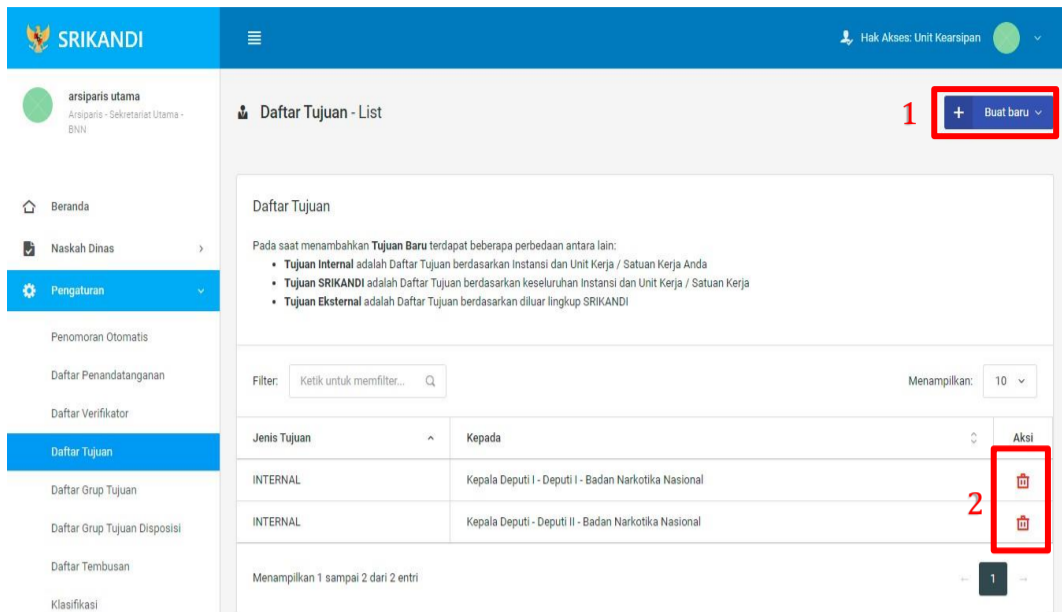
SRIKANDI

Hak Akses: Unit Kearsipan

arsiparis utama
Arsiparis - Sekretariat Utama - BNN

Beranda
Naskah Dinas
Pengaturan
Penomoran Otomatis
Daftar Penandatanganan
Daftar Verifikator
Daftar Tujuan
Daftar Grup Tujuan
Daftar Grup Tujuan Disposisi
Daftar Tembusan
Klasifikasi

Daftar Tujuan - List

1 + Buat baru

Daftar Tujuan

Pada saat menambahkan **Tujuan Baru** terdapat beberapa perbedaan antara lain:
- **Tujuan Internal** adalah Daftar Tujuan berdasarkan Instansi dan Unit Kerja / Satuan Kerja Anda
- **Tujuan SRIKANDI** adalah Daftar Tujuan berdasarkan keseluruhan Instansi dan Unit Kerja / Satuan Kerja
- **Tujuan Eksternal** adalah Daftar Tujuan berdasarkan diluar lingkup SRIKANDI

Filter: Ketik untuk memfilter...

Menampilkan: 10

| Jenis Tujuan | Kepada | Aksi |
|---|---|---|
| INTERNAL | Kepala Deputi I - Deputi I - Badan Narkotika Nasional | |
| INTERNAL | Kepala Deputi - Deputi II - Badan Narkotika Nasional | |

2

Menampilkan 1 sampai 2 dari 2 entri

1